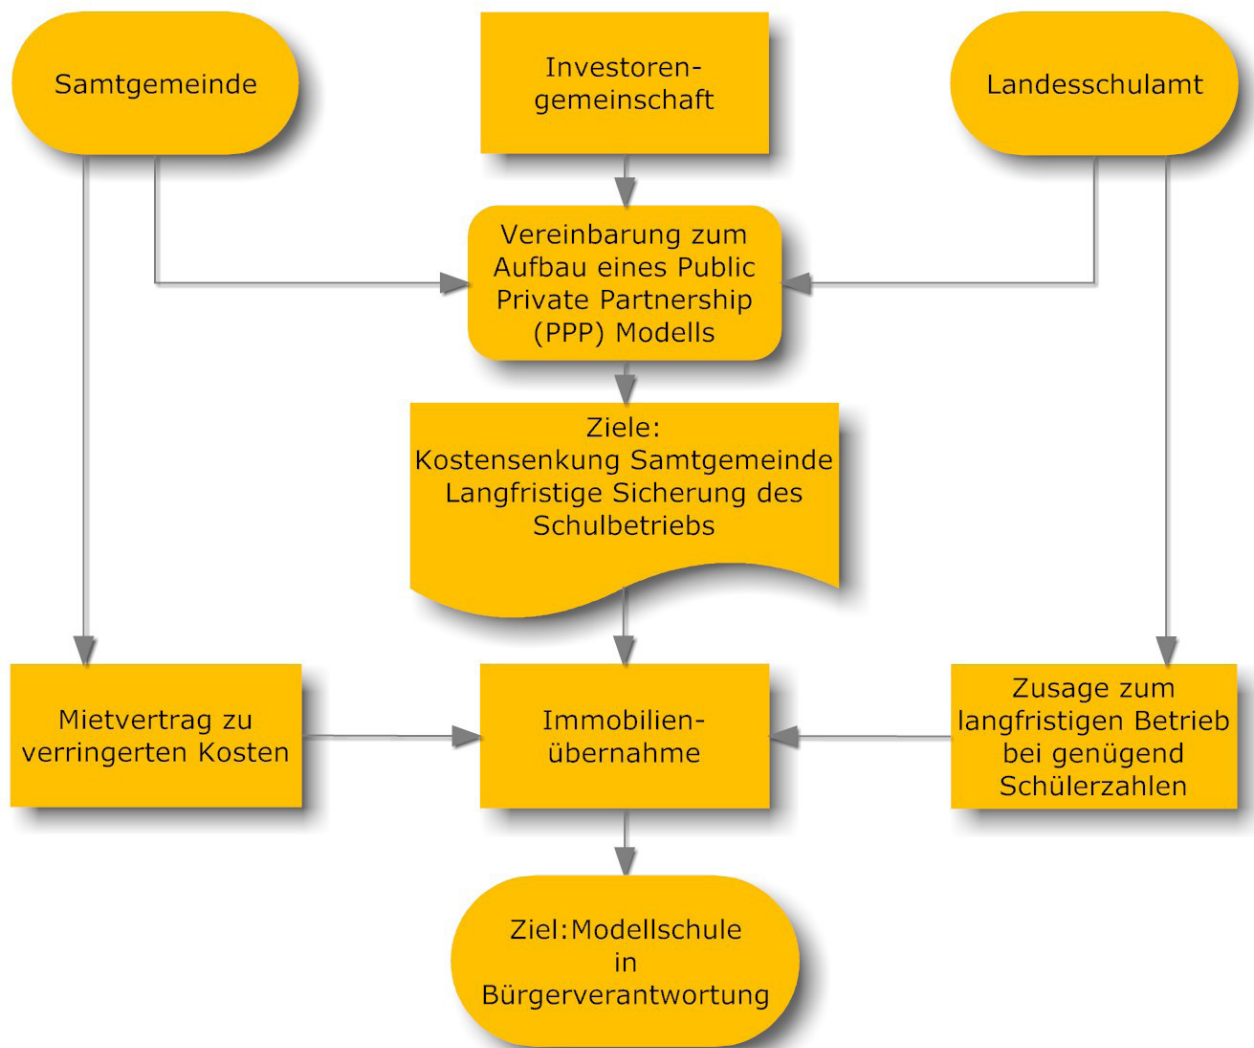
Samtgemeinde

Investorengemeinschaft

Landesschulamt

Vereinbarung zum Aufbau eines Public Private Partnership (PPP) Modells

Ziele:
Kostensenkung Samtgemeinde
Langfristige Sicherung des Schulbetriebs

Mietvertrag zu verringerten Kosten

Immobilienübernahme

Zusage zum langfristigen Betrieb bei genügend Schülerzahlen

Ziel:Modellschule in Bürgerverantwortung